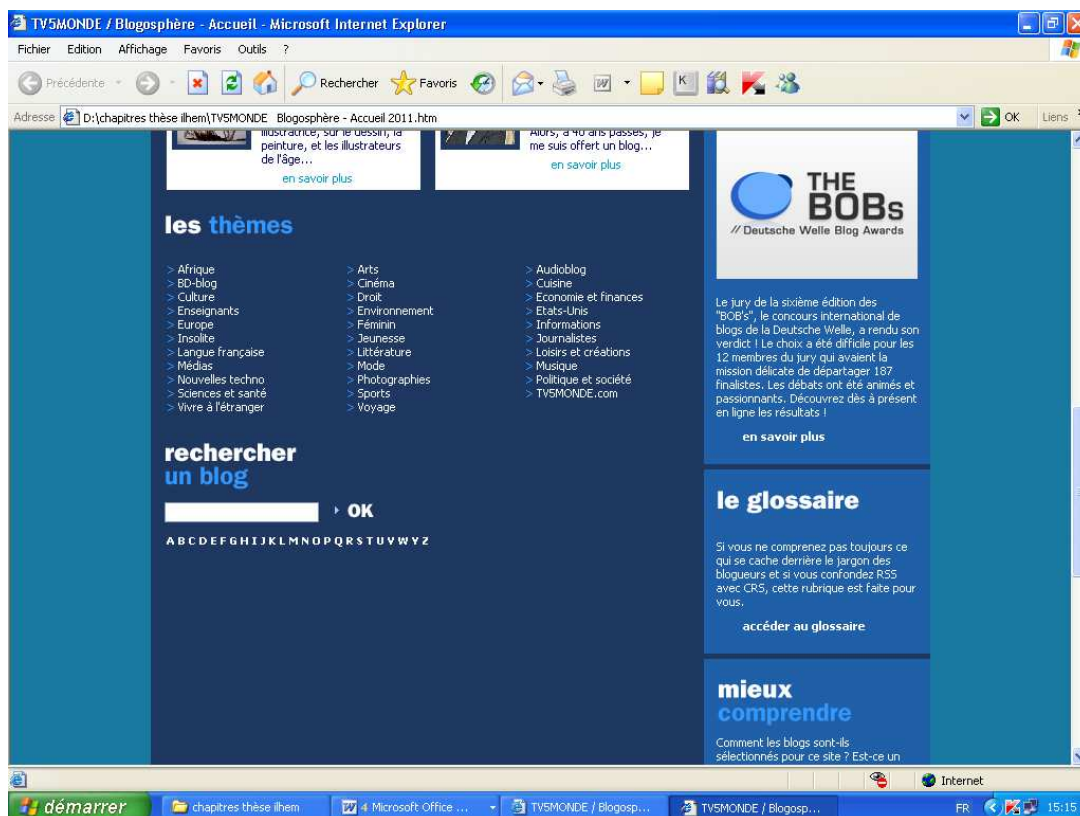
TV5MONDE / Blogosphère - Accueil - Microsoft Internet Explorer

Fichier Edition Affichage Favoris Outils ?

Précédente Rechercher Favoris

Adresse D:\chapitres thèse ilhem\TV5MONDE Blogosphère - Accueil 2011.htm OK Liens

illustratrice, sur le dessin, la peinture, et les illustrateurs de l'âge...
en savoir plus

Alors, à 40 ans passés, je me suis offert un blog...
en savoir plus

les thèmes

> Afrique
> BD-blog
> Culture
> Enseignants
> Europe
> Insolite
> Langue française
> Médias
> Nouvelles techno
> Sciences et santé
> Vivre à l'étranger

> Arts
> Cinéma
> Droit
> Environnement
> Féminin
> Jeunesse
> Littérature
> Mode
> Photographies
> Sports
> Voyage

> Audioblog
> Cuisine
> Economie et finances
> Etats-Unis
> Informations
> Journalistes
> Loisirs et créations
> Musique
> Politique et société
> TV5MONDE.com

rechercher un blog

OK

A B C D E F G H I J K L M N O P Q R S T U V W Y Z

THE BOBs
// Deutsche Welle Blog Awards

Le jury de la sixième édition des "BOB's", le concours international de blogs de la Deutsche Welle, a rendu son verdict ! Le choix a été difficile pour les 12 membres du jury qui avaient la mission délicate de départager 187 finalistes. Les débats ont été animés et passionnants. Découvrez dès à présent en ligne les résultats !

en savoir plus

le glossaire

Si vous ne comprenez pas toujours ce qui se cache derrière le jargon des blogueurs et si vous confondez RSS avec CRS, cette rubrique est faite pour vous.

accéder au glossaire

mieux comprendre

Comment les blogs sont-ils sélectionnés pour ce site ? Est-ce un

Internet

démarrer chapitres thèse ilhem 4 Microsoft Office ... TV5MONDE / Blogosp... TV5MONDE / Blogosp... FR 15:15